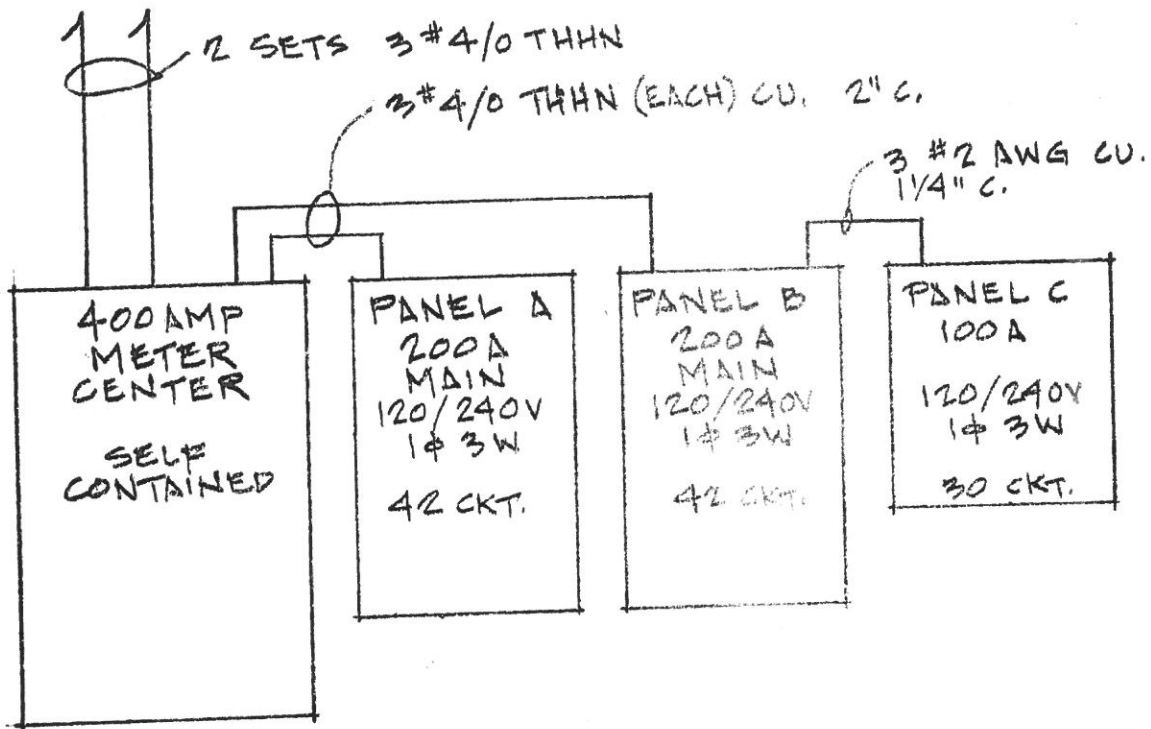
2 SETS 3#4/0 THHN

3#4/0 THHN (EACH) CU. 2" C.

3 #2 AWG CU. 1¼" C.

400 AMP METER CENTER

SELF CONTAINED

PANEL A
200A MAIN
120/240V
1$\phi$ 3W

42 CKT.

PANEL B
200A MAIN
120/240V
1$\phi$ 3W

42 CKT.

PANEL C
100A

120/240V
1$\phi$ 3W

30 CKT.